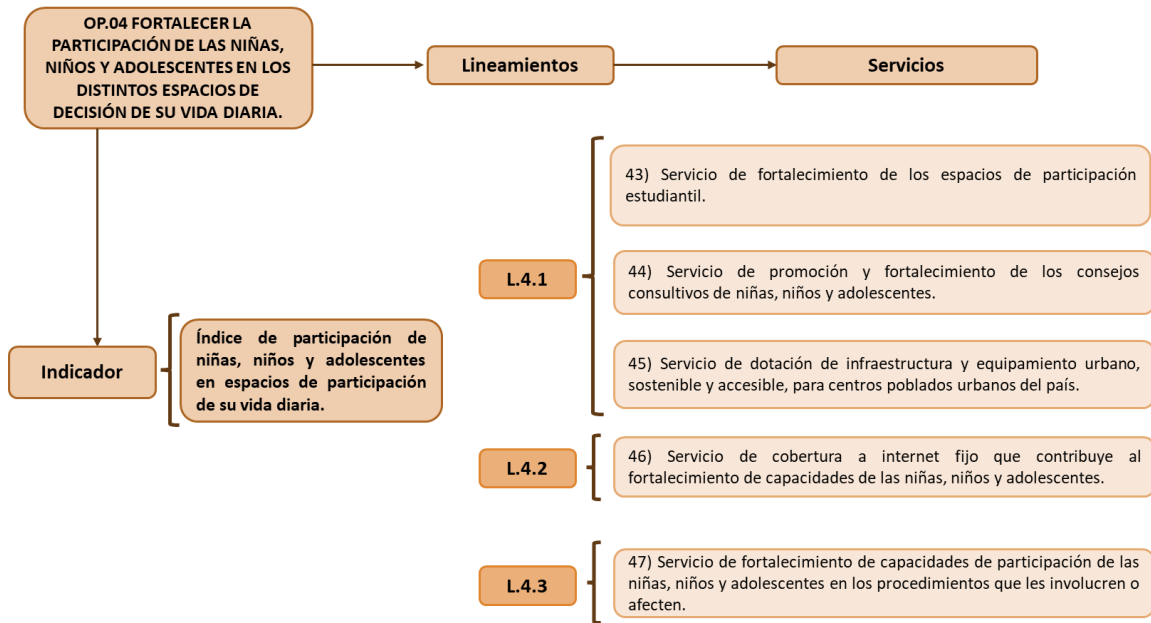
OP.04 FORTALECER LA PARTICIPACIÓN DE LAS NIÑAS, NIÑOS Y ADOLESCENTES EN LOS DISTINTOS ESPACIOS DE DECISIÓN DE SU VIDA DIARIA.

Lineamientos

Servicios

Indicador

Índice de participación de niñas, niños y adolescentes en espacios de participación de su vida diaria.

L.4.1

43) Servicio de fortalecimiento de los espacios de participación estudiantil.

44) Servicio de promoción y fortalecimiento de los consejos consultivos de niñas, niños y adolescentes.

45) Servicio de dotación de infraestructura y equipamiento urbano, sostenible y accesible, para centros poblados urbanos del país.

L.4.2

46) Servicio de cobertura a internet fijo que contribuye al fortalecimiento de capacidades de las niñas, niños y adolescentes.

L.4.3

47) Servicio de fortalecimiento de capacidades de participación de las niñas, niños y adolescentes en los procedimientos que les involucren o afecten.